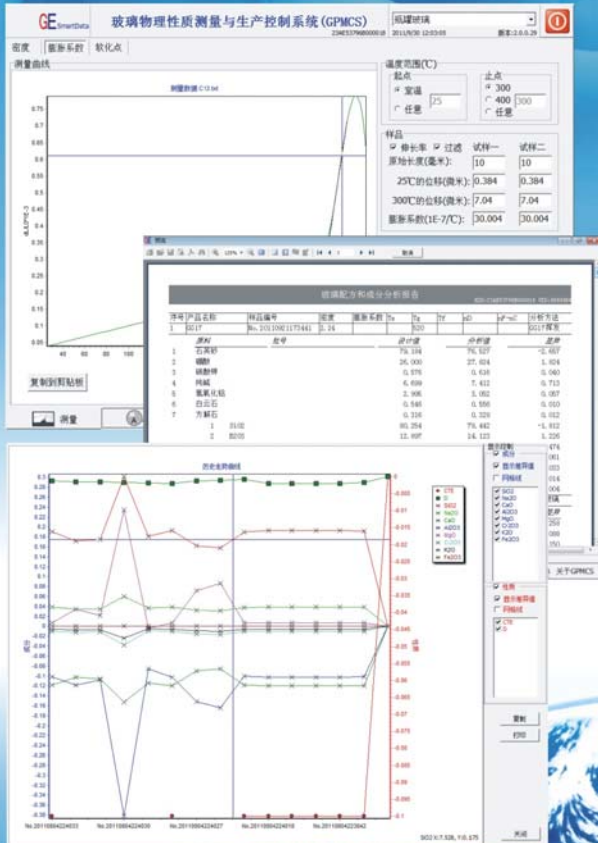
GE SmartData 玻璃物理性质测量与生产控制系统（GPMCS）

瓶罐玻璃

2011/9/30 12:03:03 版本：2.0.0.29

密度 膨胀系数 软化点

测量曲线

测量数据 C12.txt

温度范围(℃)

起点

室温

任意 25

止点

300

400 300

任意

样品

伸长率 过滤 试样一 试样二

原始长度(毫米): 10 10

25℃的位移(微米): 0.384 0.384

300℃的位移(微米): 7.04 7.04

膨胀系数(1E-7/℃): 30.004 30.004

复制到剪贴板

测量

玻璃配方和成分分析报告

| 序号 | 产品名称 | 样品编号 | 密度 | 膨胀系数 | Ts | Tg | Tf | ηD | ηF-ηC | 分析方法 |
|---|---|---|---|---|---|---|---|---|---|---|
| 1 | G017 | No.20110921172441 | 2.24 | | | 520 | | | | G017原方 |

| | 原料 | 批号 | 设计值 | 分析值 | 差异 |
|---|---|---|---|---|---|
| 1 | 石英砂 | | 79.184 | 75.527 | -1.657 |
| 2 | 硼酸 | | 26.000 | 27.024 | 1.024 |
| 3 | 硼酸钾 | | 0.576 | 0.616 | 0.040 |
| 4 | 纯碱 | | 6.699 | 7.412 | 0.713 |
| 5 | 氢氧化铝 | | 2.995 | 3.052 | 0.057 |
| 6 | 白云石 | | 0.546 | 0.556 | 0.010 |
| 7 | 方解石 | | 0.316 | 0.326 | 0.012 |
| | 1 | SiO2 | 80.354 | 79.442 | -1.912 |
| | 2 | B2O3 | 12.897 | 14.123 | 1.226 |

历史走势曲线

CTE
D
SiO2
Na2O
CaO
Al2O3
MgO
Cr2O3
K2O
Fe2O3

成分

显示差异值

同轴线

SiO2
Na2O
CaO
Al2O3
MgO
Cr2O3
K2O
Fe2O3

性质

显示差异值

同轴线

CTE
D

复制

打印

关闭

关于GPMCS

No.20110804224033 No.20110804224039 No.20110804224527 No.20110804224918 No.20110804223042

SiO2 X:7.538, Y:0.175